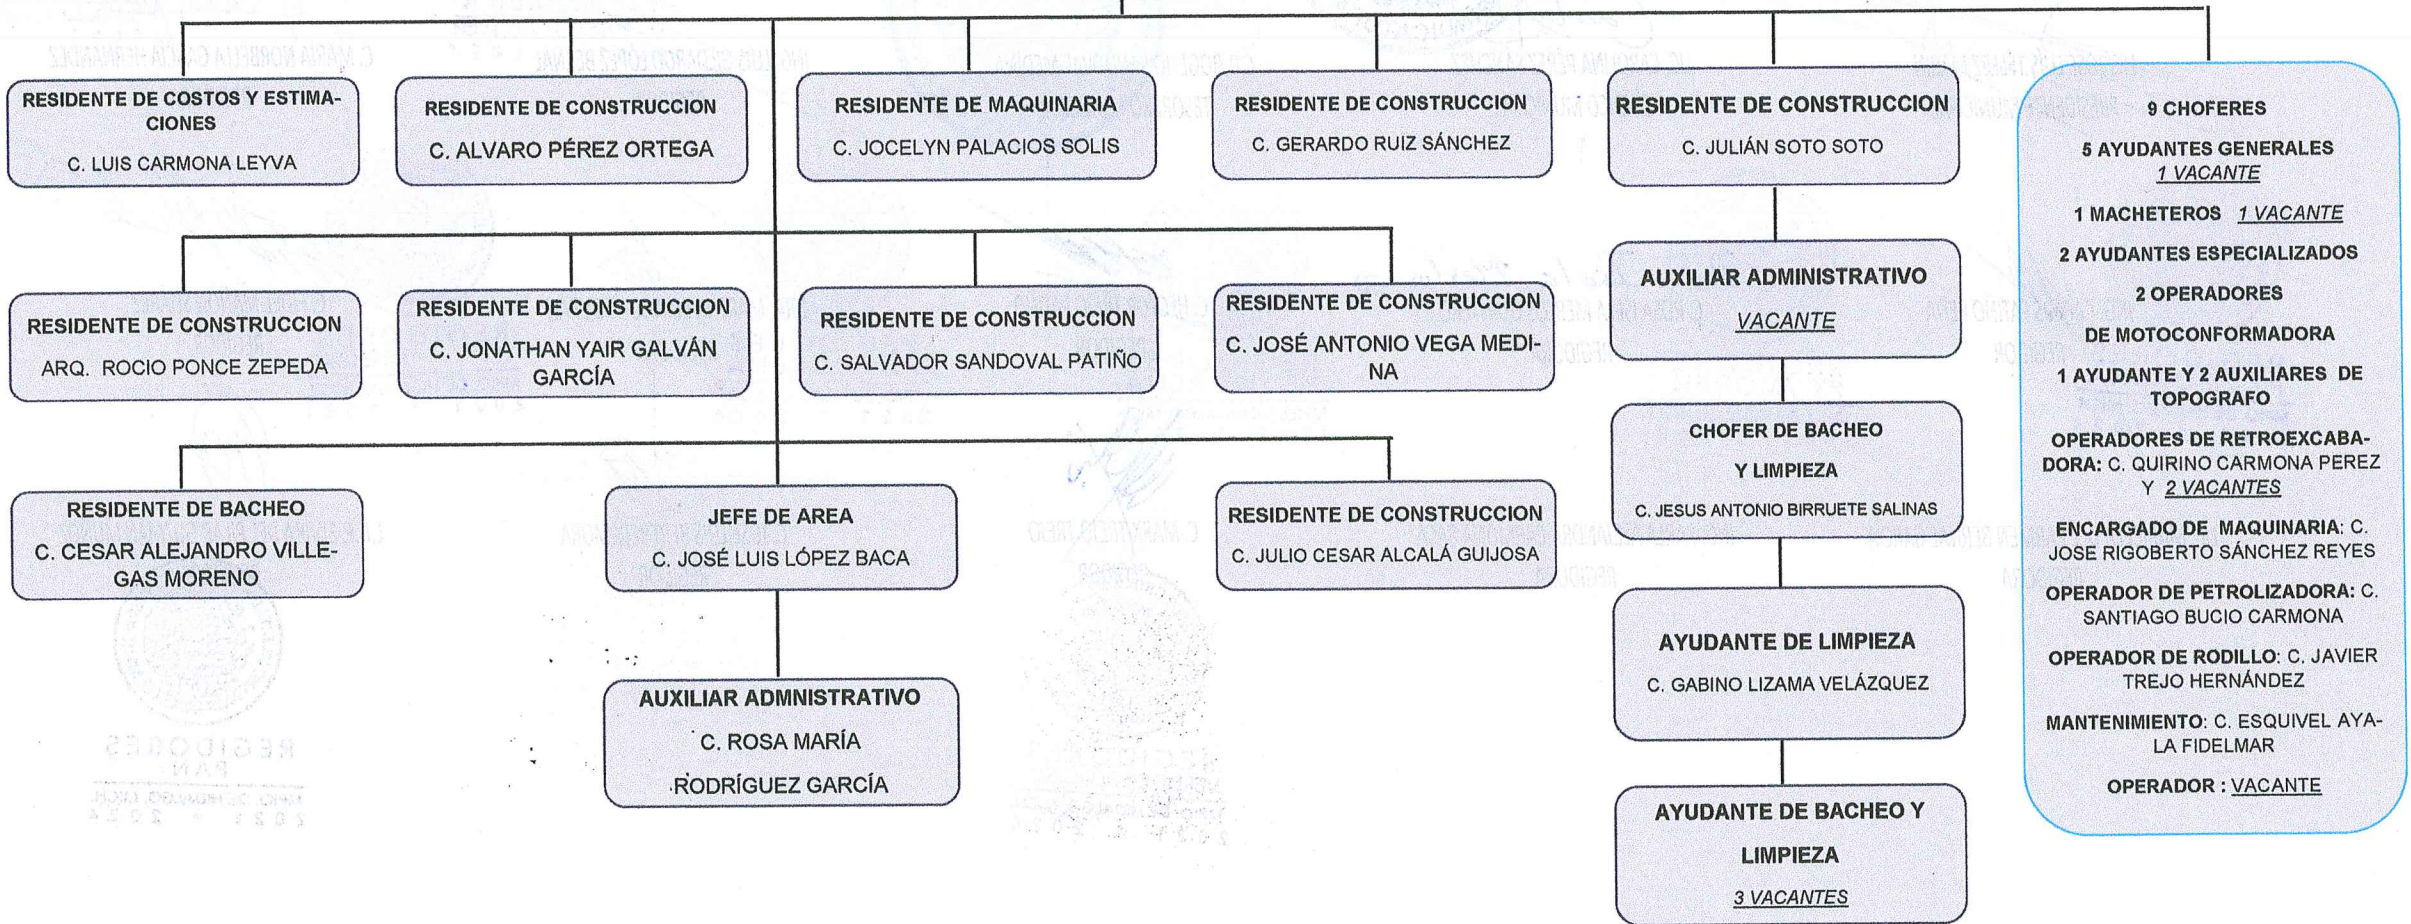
RESIDENTE DE COSTOS Y ESTIMACIONES
C. LUIS CARMONA LEYVA

RESIDENTE DE CONSTRUCCION
C. ALVARO PÉREZ ORTEGA

RESIDENTE DE MAQUINARIA
C. JOCELYN PALACIOS SOLIS

RESIDENTE DE CONSTRUCCION
C. GERARDO RUIZ SÁNCHEZ

RESIDENTE DE CONSTRUCCION
C. JULIÁN SOTO SOTO

9 CHOFERES
5 AYUDANTES GENERALES
1 VACANTE
1 MACHETEROS 1 VACANTE
2 AYUDANTES ESPECIALIZADOS
2 OPERADORES
DE MOTOCONFORMADORA
1 AYUDANTE Y 2 AUXILIARES DE TOPOGRAFO
OPERADORES DE RETROEXCABADORA: C. QUIRINO CARMONA PEREZ Y 2 VACANTES
ENCARGADO DE MAQUINARIA: C. JOSE RIGOBERTO SÁNCHEZ REYES
OPERADOR DE PETROLIZADORA: C. SANTIAGO BUCIO CARMONA
OPERADOR DE RODILLO: C. JAVIER TREJO HERNÁNDEZ
MANTENIMIENTO: C. ESQUIVEL AYALA FIDELMAR
OPERADOR : VACANTE

RESIDENTE DE CONSTRUCCION
ARQ. ROCIO PONCE ZEPEDA

RESIDENTE DE CONSTRUCCION
C. JONATHAN YAIR GALVÁN GARCÍA

RESIDENTE DE CONSTRUCCION
C. SALVADOR SANDOVAL PATIÑO

RESIDENTE DE CONSTRUCCION
C. JOSÉ ANTONIO VEGA MEDINA

AUXILIAR ADMINISTRATIVO
VACANTE

CHOFER DE BACHEO
Y LIMPIEZA
C. JESUS ANTONIO BIRRUETE SALINAS

RESIDENTE DE BACHEO
C. CESAR ALEJANDRO VILLEGAS MORENO

JEFE DE AREA
C. JOSÉ LUIS LÓPEZ BACA

RESIDENTE DE CONSTRUCCION
C. JULIO CESAR ALCALÁ GUIJOSA

AYUDANTE DE LIMPIEZA
C. GABINO LIZAMA VELÁZQUEZ

AUXILIAR ADMNISTRATIVO
C. ROSA MARÍA
RODRÍGUEZ GARCÍA

AYUDANTE DE BACHEO Y LIMPIEZA
3 VACANTES

REGIDORES
PAN